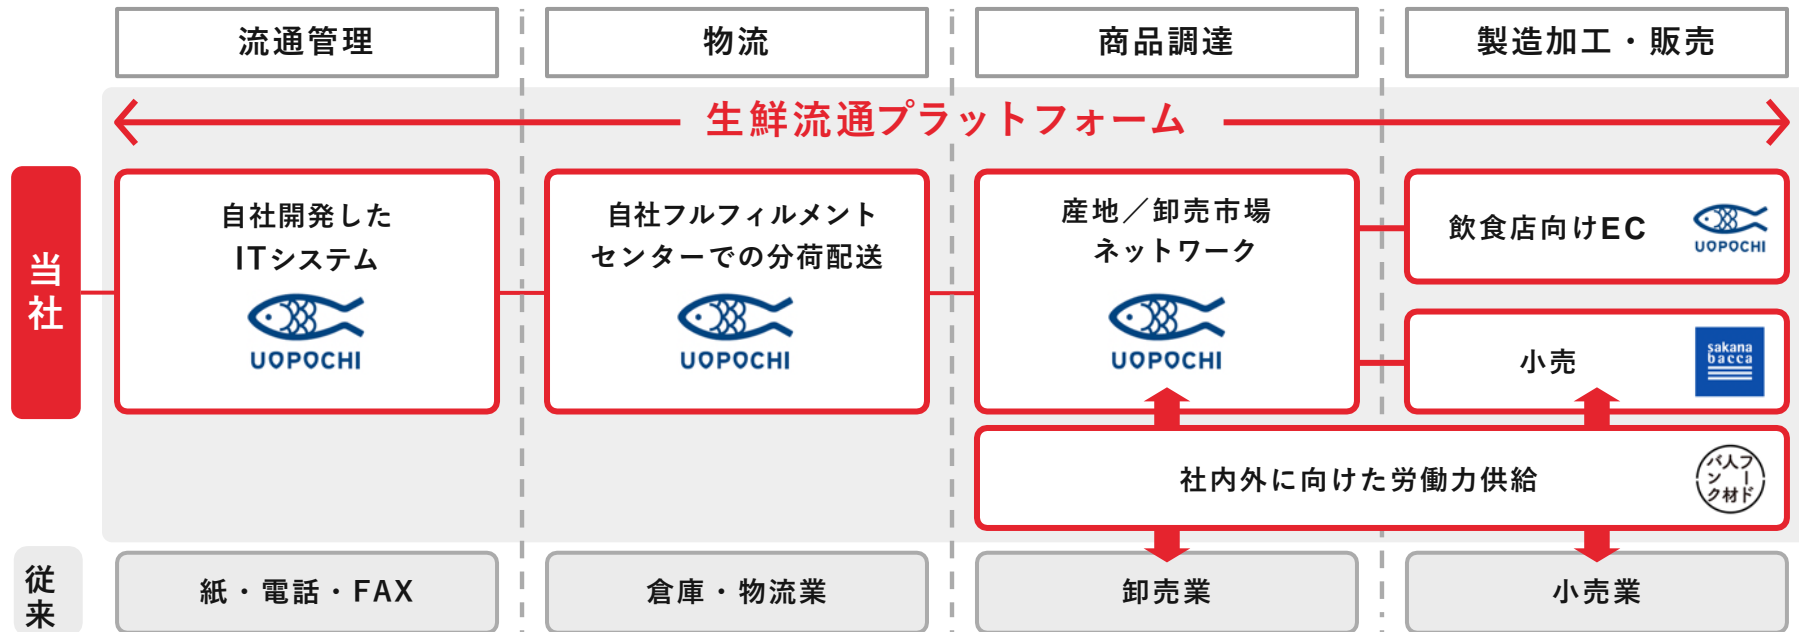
流通管理

物流

商品調達

製造加工・販売

生鮮流通プラットフォーム

当社

自社開発した
ITシステム
UOPOCHI

自社フルフィルメント
センターでの分荷配送
UOPOCHI

産地／卸売市場
ネットワーク
UOPOCHI

飲食店向けEC
UOPOCHI

小売
sakana bacca

社内外に向けた労働力供給
フード人材バンク

従来

紙・電話・FAX

倉庫・物流業

卸売業

小売業